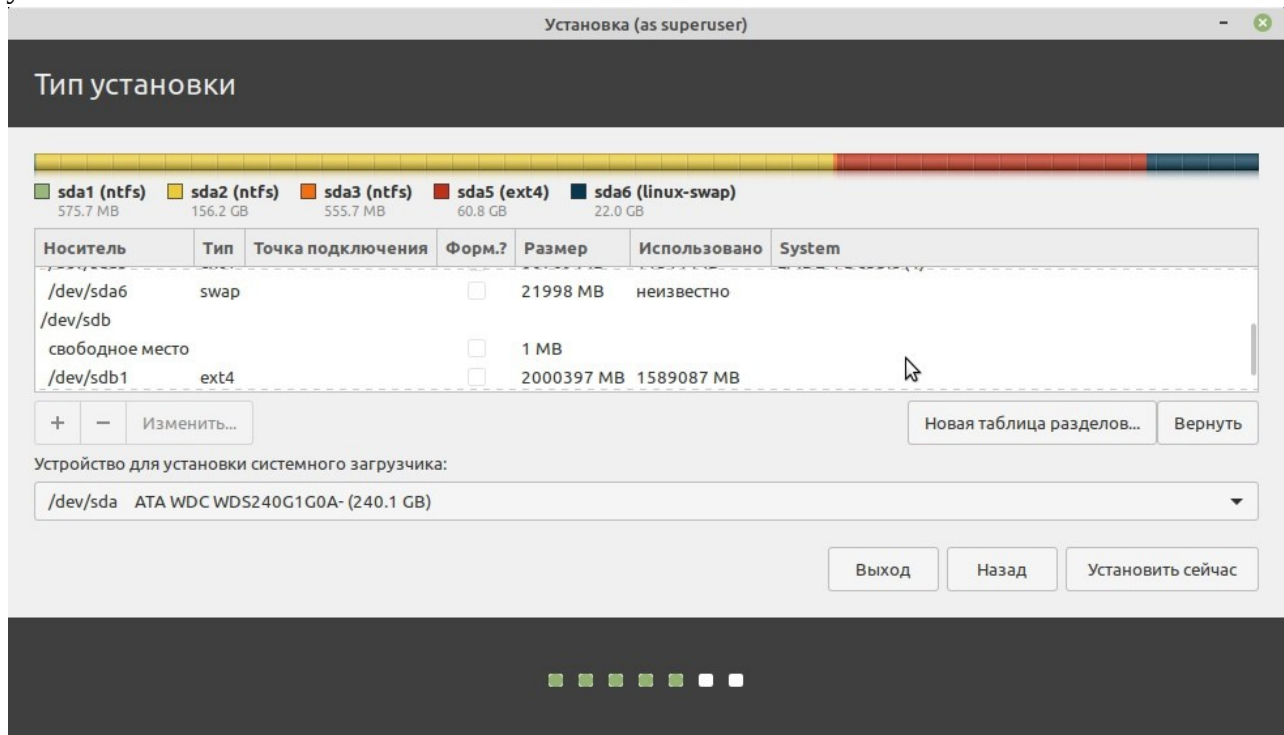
Установка (as superuser)

Тип установки

sda1 (ntfs) 575.7 MB
sda2 (ntfs) 156.2 GB
sda3 (ntfs) 555.7 MB
sda5 (ext4) 60.8 GB
sda6 (linux-swap) 22.0 GB

| Носитель | Тип | Точка подключения | Форм.? | Размер | Использовано | System |
|---|---|---|---|---|---|---|
| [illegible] | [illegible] | | | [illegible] | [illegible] | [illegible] |
| /dev/sda6 | swap | | | 21998 MB | неизвестно | |
| /dev/sdb | | | | | | |
| свободное место | | | | 1 MB | | |
| /dev/sdb1 | ext4 | | | 2000397 MB | 1589087 MB | |

+ − Изменить...

Новая таблица разделов... Вернуть

Устройство для установки системного загрузчика:

/dev/sda ATA WDC WDS240G1G0A- (240.1 GB)

Выход Назад Установить сейчас